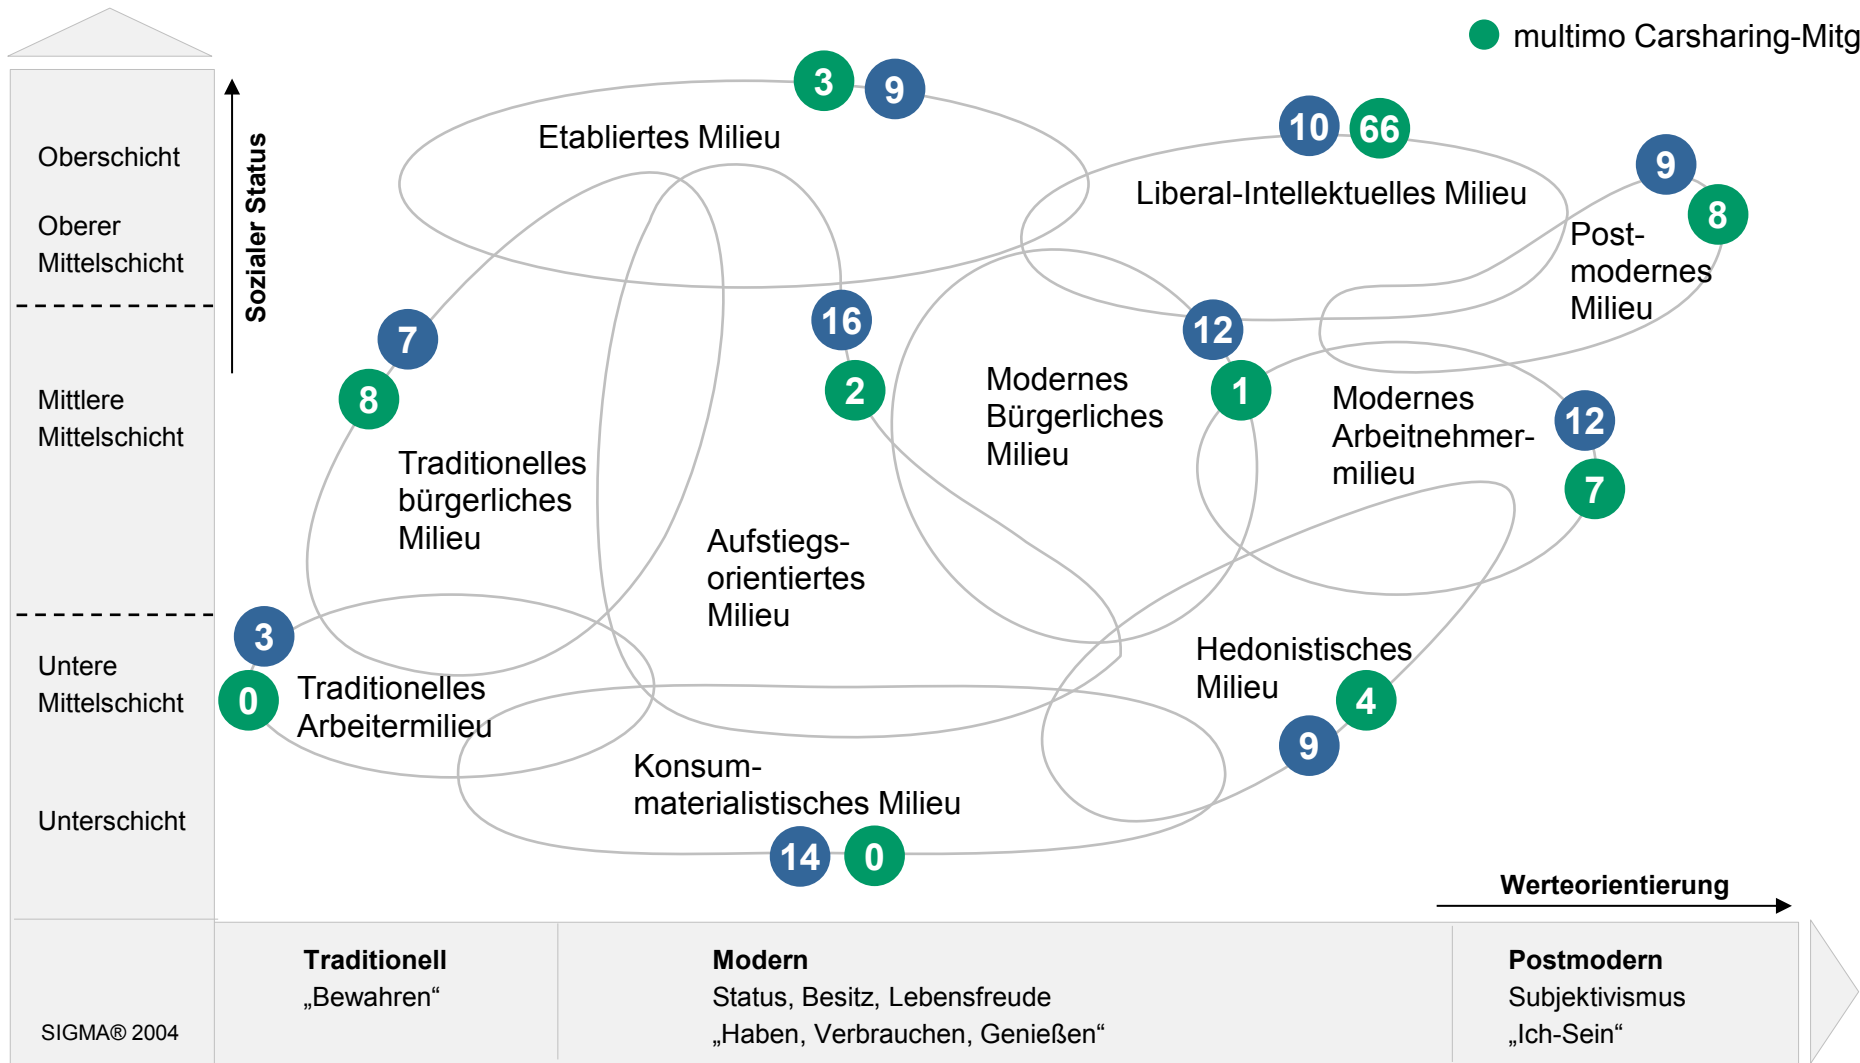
multimo Carsharing-Mitg

Oberschicht

Oberer Mittelschicht

Mittlere Mittelschicht

Untere Mittelschicht

Unterschicht

Sozialer Status

Etabliertes Milieu
3
9

Liberal-Intellektuelles Milieu
10
66

Post-modernes Milieu
9
8

7
8
Traditionelles bürgerliches Milieu

16
2
Aufstiegs-orientiertes Milieu

Modernes Bürgerliches Milieu
12
1

Modernes Arbeitnehmer-milieu
12
7

3
0
Traditionelles Arbeitermilieu

Hedonistisches Milieu
4
9

Konsum-materialistisches Milieu
14
0

Werteorientierung

SIGMA® 2004

Traditionell
„Bewahren“

Modern
Status, Besitz, Lebensfreude
„Haben, Verbrauchen, Genießen“

Postmodern
Subjektivismus
„Ich-Sein“